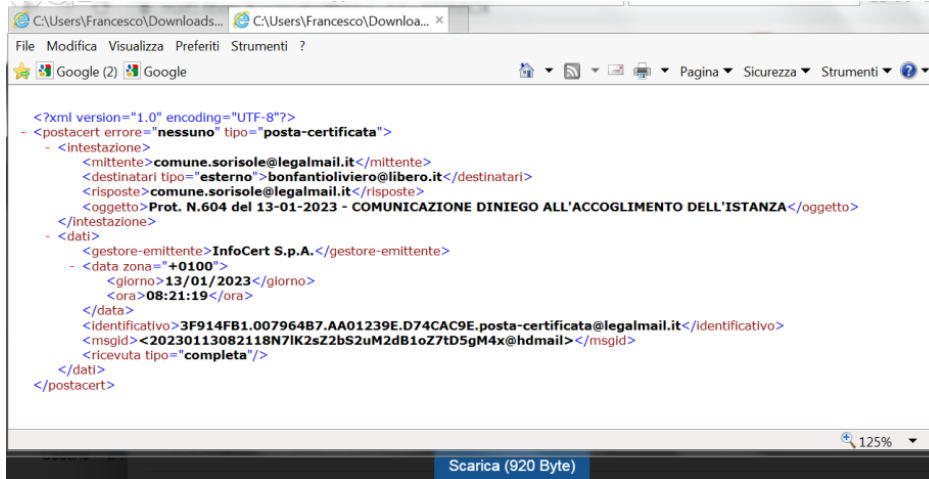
C:\Users\Francesco\Downloads... C:\Users\Francesco\Downloa... ×

File Modifica Visualizza Preferiti Strumenti ?

Google (2) Google

Pagina ▾ Sicurezza ▾ Strumenti ▾

<?xml version="1.0" encoding="UTF-8"?>
- <postacert errore="nessuno" tipo="posta-certificata">
- <intestazione>
<mittente>comune.sorisole@legalmail.it</mittente>
<destinatari tipo="esterno">bonfantioliviero@libero.it</destinatari>
<risposte>comune.sorisole@legalmail.it</risposte>
<oggetto>Prot. N.604 del 13-01-2023 - COMUNICAZIONE DINIEGO ALL'ACCOGLIMENTO DELL'ISTANZA</oggetto>
</intestazione>
- <dati>
<gestore-emittente>InfoCert S.p.A.</gestore-emittente>
- <data zona="+0100">
<giorno>13/01/2023</giorno>
<ora>08:21:19</ora>
</data>
<identificativo>3F914FB1.007964B7.AA01239E.D74CAC9E.posta-certificata@legalmail.it</identificativo>
<msgid><20230113082118N7lK2sZ2bS2uM2dB1oZ7tD5gM4x@hdmail></msgid>
<ricevuta tipo="completa"/>
</dati>
</postacert>

125%

Scarica (920 Byte)